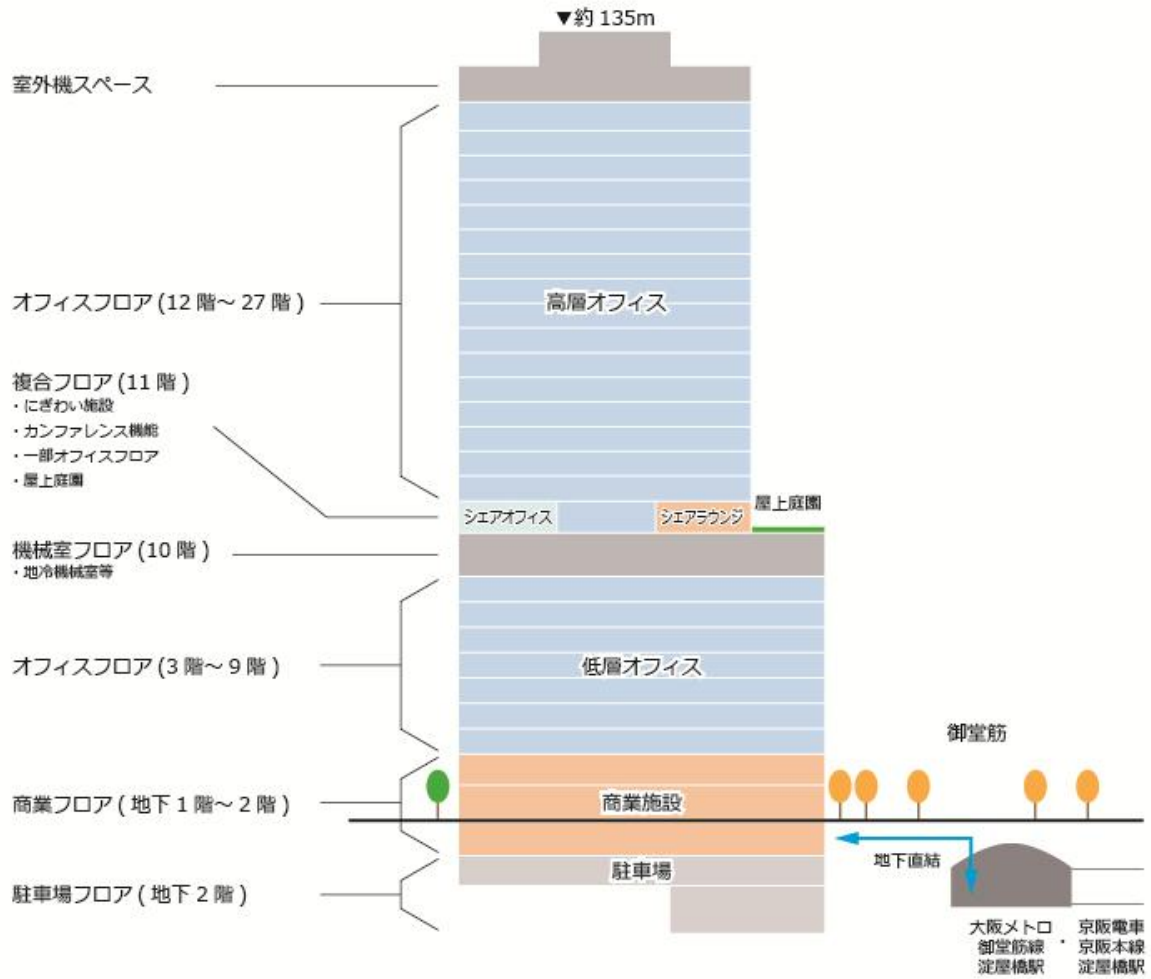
▼約 135m

室外機スペース

オフィスフロア (12 階～ 27 階 )

高層オフィス

複合フロア (11 階 )
・にぎわい施設
・カンファレンス機能
・一部オフィスフロア
・屋上庭園

シェアオフィス
シェアラウンジ
屋上庭園

機械室フロア (10 階 )
・地冷機械室等

オフィスフロア (3 階～ 9 階 )

低層オフィス

御堂筋

商業フロア ( 地下 1 階～ 2 階 )

商業施設

地下直結

駐車場

駐車場フロア ( 地下 2 階 )

大阪メトロ
御堂筋線
淀屋橋駅
・
京阪電車
京阪本線
淀屋橋駅